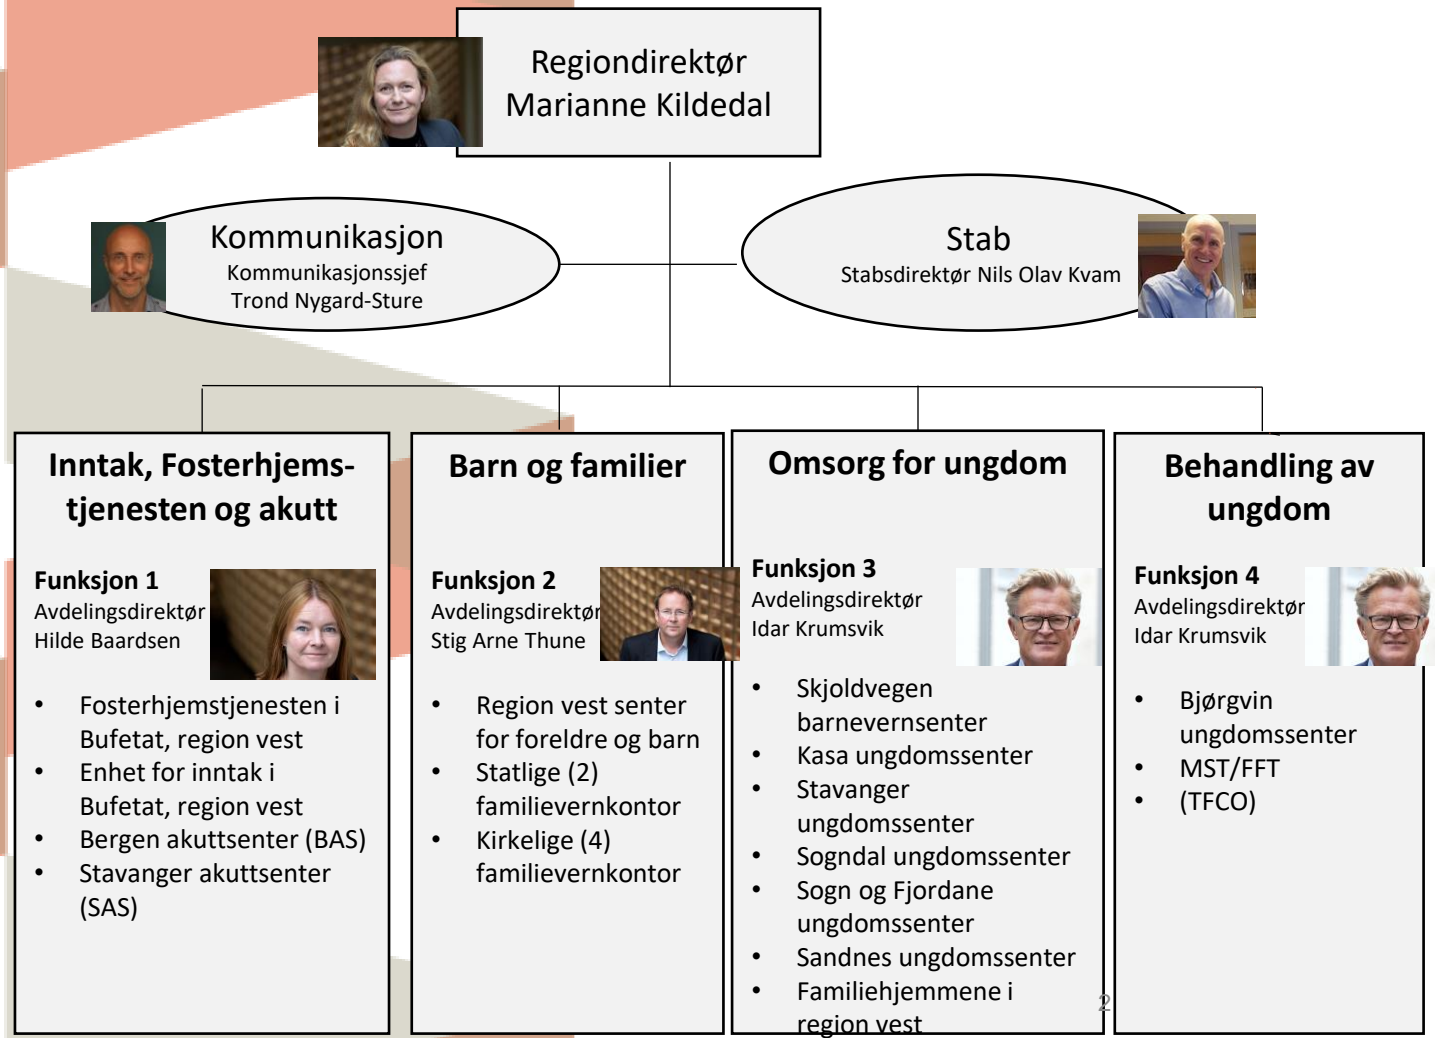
Regiondirektør
Marianne Kildedal

Kommunikasjon
Kommunikasjonssjef
Trond Nygard-Sture

Stab
Stabsdirektør Nils Olav Kvam

Inntak, Fosterhjemstjenesten og akutt

Funksjon 1
Avdelingsdirektør
Hilde Baardsen

- Fosterhjemstjenesten i Bufetat, region vest
- Enhet for inntak i Bufetat, region vest
- Bergen akuttsenter (BAS)
- Stavanger akuttsenter (SAS)

Barn og familier

Funksjon 2
Avdelingsdirektør
Stig Arne Thune

- Region vest senter for foreldre og barn
- Statlige (2) familievernkontor
- Kirkelige (4) familievernkontor

Omsorg for ungdom

Funksjon 3
Avdelingsdirektør
Idar Krumsvik

- Skjoldvegen barnevernsenter
- Kasa ungdomssenter
- Stavanger ungdomssenter
- Sogndal ungdomssenter
- Sogn og Fjordane ungdomssenter
- Sandnes ungdomssenter
- Familiehjemmene i region vest

2

Behandling av ungdom

Funksjon 4
Avdelingsdirektør
Idar Krumsvik

- Bjørgvin ungdomssenter
- MST/FFT
- (TFCO)